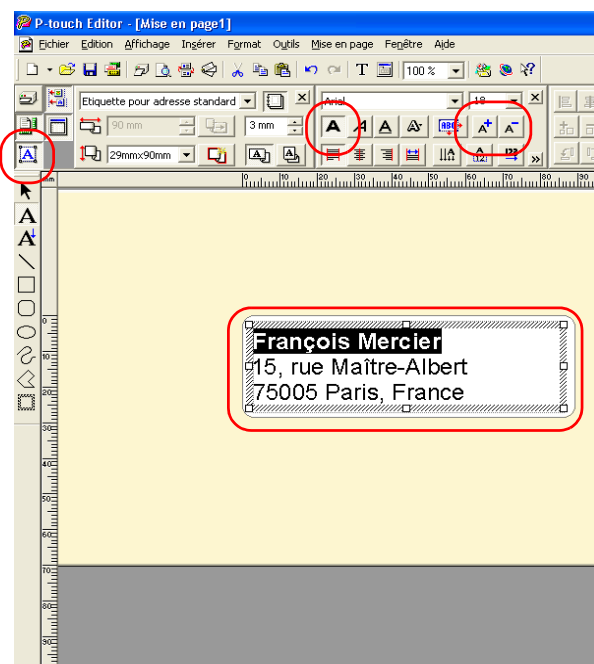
P-touch Editor - [Mise en page1]

Fichier Edition Affichage Insérer Format Outils Mise en page Fenêtre Aide

100 %

Etiquette pour adresse standard

90 mm

3 mm

29mmx90mm

Arial

18

François Mercier
15, rue Maître-Albert
75005 Paris, France